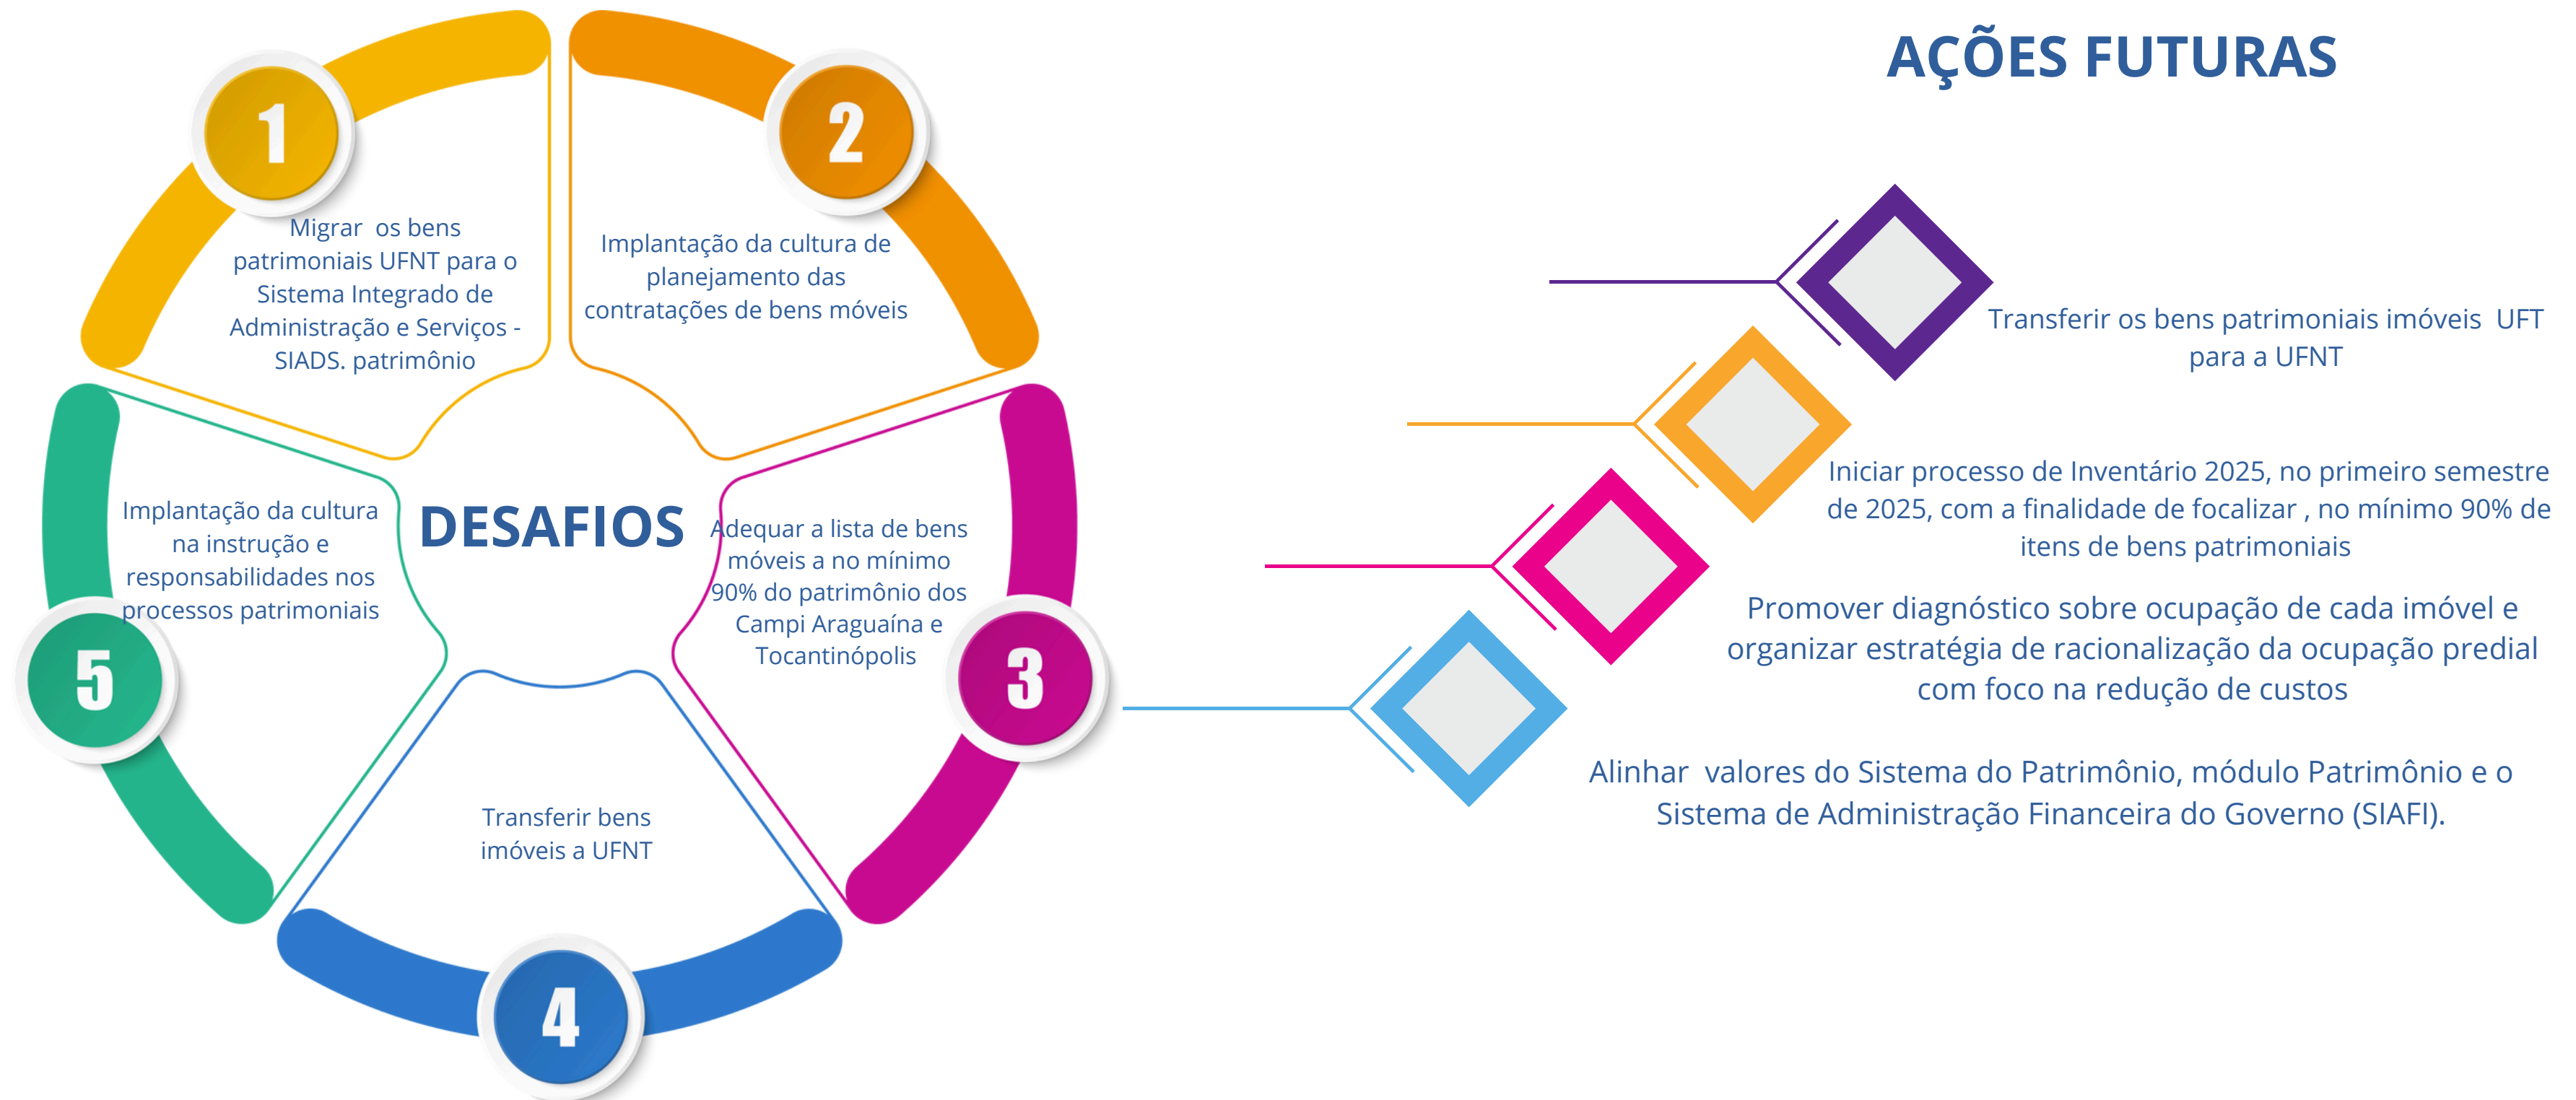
1

Migrar os bens patrimoniais UFNT para o Sistema Integrado de Administração e Serviços - SIADS. patrimônio

2

Implantação da cultura de planejamento das contratações de bens móveis

DESAFIOS

3

Adequar a lista de bens móveis a no mínimo 90% do patrimônio dos Campi Araguaína e Tocantinópolis

4

Transferir bens imóveis a UFNT

5

Implantação da cultura na instrução e responsabilidades nos processos patrimoniais

AÇÕES FUTURAS

Transferir os bens patrimoniais imóveis UFT para a UFNT

Iniciar processo de Inventário 2025, no primeiro semestre de 2025, com a finalidade de focalizar , no mínimo 90% de itens de bens patrimoniais

Promover diagnóstico sobre ocupação de cada imóvel e organizar estratégia de racionalização da ocupação predial com foco na redução de custos

Alinhar valores do Sistema do Patrimônio, módulo Patrimônio e o Sistema de Administração Financeira do Governo (SIAFI).